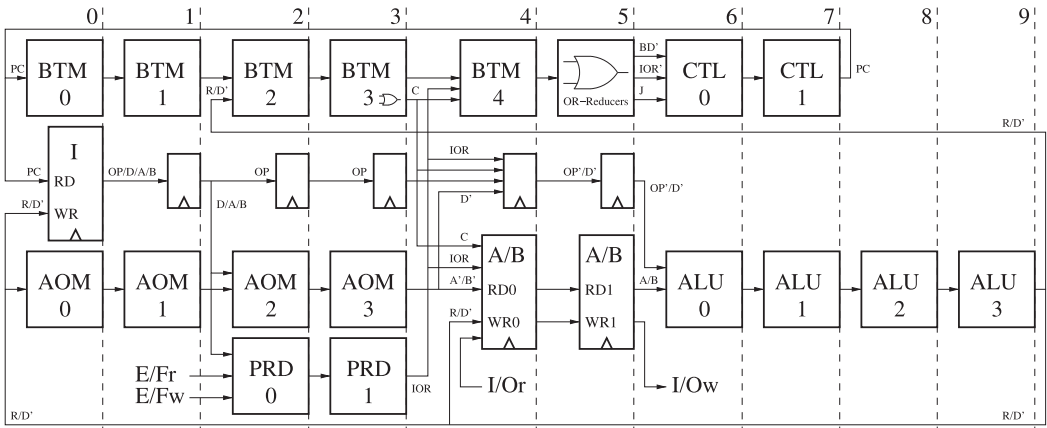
0 1 2 3 4 5 6 7 8 9

PC BTM 0
BTM 1
R/D' BTM 2
BTM 3
C
BTM 4
OR−Reducers
BD'
IOR'
J
CTL 0
CTL 1
PC
R/D'

I
PC
RD
R/D'
WR
OP/D/A/B
D/A/B
OP
OP
IOR
D'
OP'/D'
OP'/D'

AOM 0
AOM 1
AOM 2
AOM 3
C
IOR
A'/B'
R/D'
A/B
RD0
WR0
A/B
RD1
WR1
A/B
ALU 0
ALU 1
ALU 2
ALU 3

E/Fr
E/Fw
PRD 0
PRD 1
IOR
I/Or
I/Ow
R/D'
R/D'